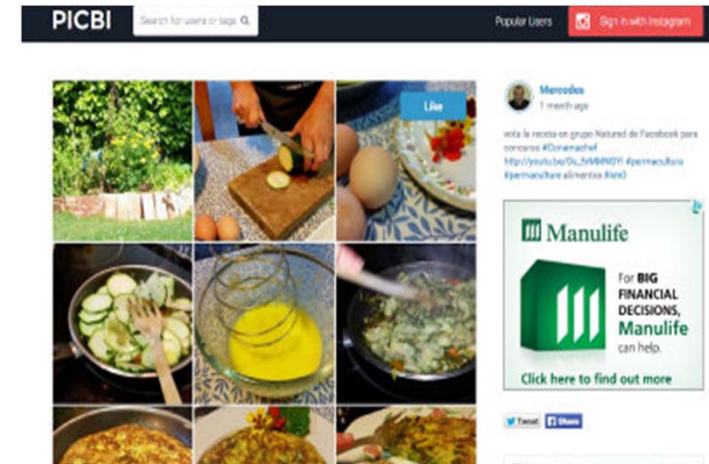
PICBI

Search for users or tags

Popular Users

Sign in with instagram

Like

Mercedes

1 month ago

vota la receta en grupo Natural de Facebook para concurso #Conamachef http://youtu.be/Ou_fvMMNGYI #permacultura #permaculture alimentos #km0

Manulife

For BIG FINANCIAL DECISIONS, Manulife can help.

Click here to find out more

Tweet

Share